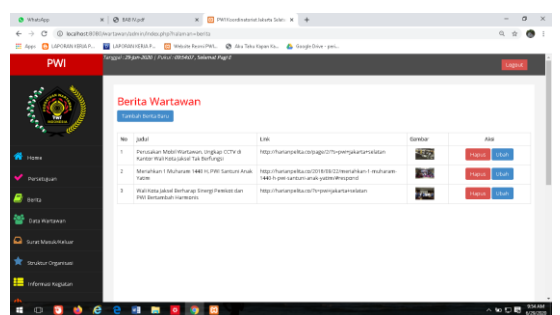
WhatsApp | BAB IV.pdf | PWI Koordinatorat Jakarta Selat... | +

localhost:8080/wartawan/admin/index.php?halaman=berita

Apps | LAPORAN KERJA P... | LAPORAN KERJA P... | Website Resmi PWI... | Aku Tetap Kapan Ku... | Google Drive - peri...

PWI

Tanggal : 29-Jun-2020 | Pukul : 09:54:07 , Selamat Pagi !

Logout

Home

Persetujuan

Berita

Data Wartawan

Surat Masuk/Keluar

Struktur Organisasi

Informasi Kegiatan

Berita Wartawan

Tambah Berita Baru

| No | Judul | Link | Gambar | Aksi |
|---|---|---|---|---|
| 1 | Penusukan Mobil Wartawan, Ungkap CCTV di Kantor Wali Kota Jaksel Tak Berfungsi | http://haripelita.co/page/2/?s=pwi+jakarta+selatan | | Hapus Ubah |
| 2 | Menahkan 1 Muharam 1440 H, PWI Santuni Anak Yatim | http://haripelita.co/2018/09/22/menahkan-1-muharam-1440-h-pwi-santuni-anak-yatim/#respond | | Hapus Ubah |
| 3 | Wali Kota Jaksel Berharap Sinergi Pemkot dan PWI Bersambah Harmonis | http://haripelita.co/?s=pwi+jakarta+selatan | | Hapus Ubah |

9:54 AM
6/29/2020